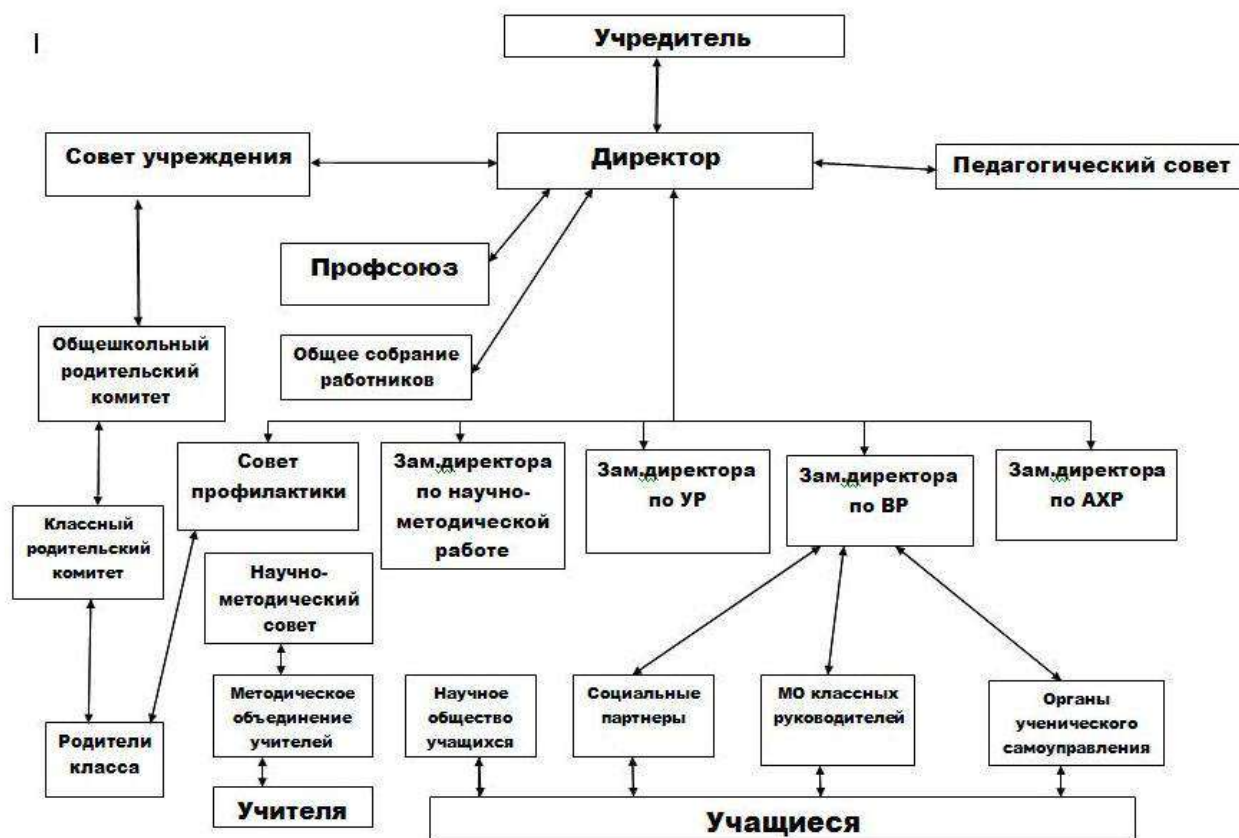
I

Учредитель

Совет учреждения

Директор

Педагогический совет

Профсоюз

Общее собрание работников

Общешкольный родительский комитет

Совет профилактики

Зам.директора по научно-методической работе

Зам.директора по УР

Зам.директора по ВР

Зам.директора по АХР

Классный родительский комитет

Научно-методический совет

Методическое объединение учителей

Научное общество учащихся

Социальные партнеры

МО классных руководителей

Органы ученического самоуправления

Родители класса

Учителя

Учащиеся